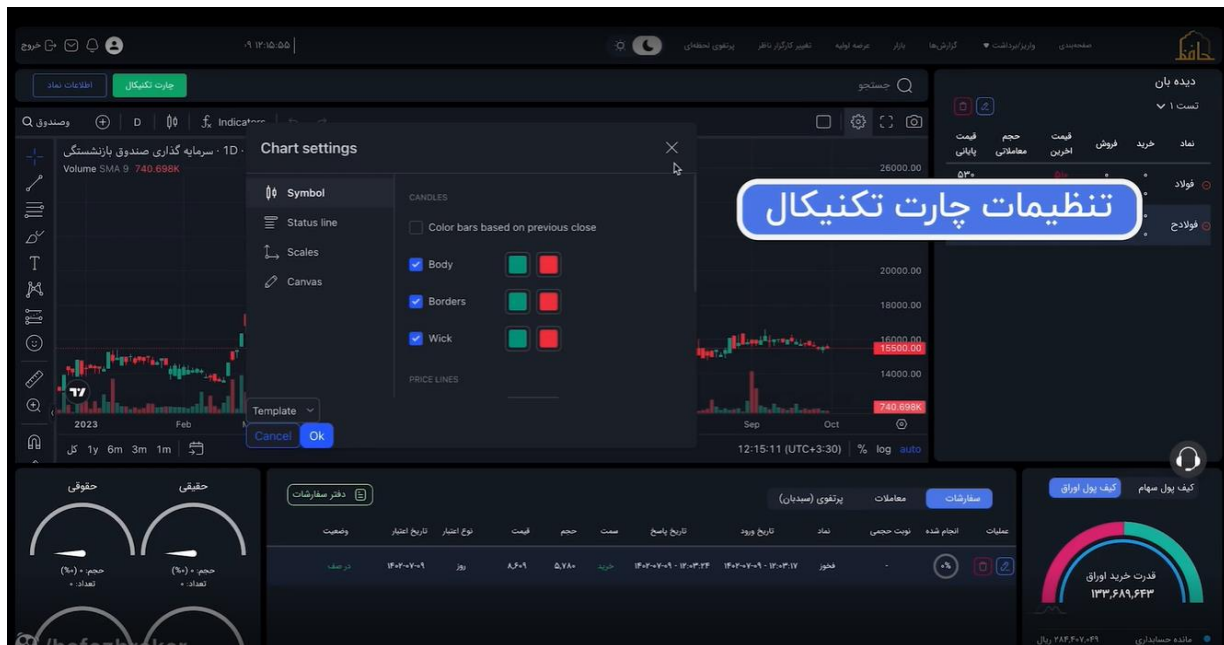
خروج
۱۲:۱۵:۵۵
پرتفوی لحظه‌ای
تغییر کارگزار ناظر
عرضه اولیه
بازار
گزارش‌ها
واریز/برداشت
صفحه‌بندی
حافظ

اطلاعات نماد
چارت تکنیکال
جستجو
دیده بان
تست ۱

وصندوق
D
Indicators
سرمایه گذاری صندوق بازنشستگی · 1D
Volume SMA 9 740.698K

Chart settings
Symbol
Status line
Scales
Canvas
CANDLES
Color bars based on previous close
Body
Borders
Wick
PRICE LINES
Template
Cancel
Ok

26000.00
20000.00
18000.00
16000.00
15500.00
14000.00
740.698K
2023
Feb
Sep
Oct
کل
1y
6m
3m
1m
12:15:11 (UTC+3:30)
%
log
auto

نماد
خرید
فروش
قیمت آخرین
حجم معاملاتی
قیمت پایانی
فولاد
فولاذخ
۵۳۰

تنظیمات چارت تکنیکال

حقوقی
حقیقی
حجم: ۰ (۰%)
تعداد: ۰
حجم: ۰ (۰%)
تعداد: ۰

دفتر سفارشات
سفارشات
معاملات
پرتفوی (سبدبان)
عملیات
انجام شده
نوبت حجمی
نماد
تاریخ ورود
تاریخ پاسخ
سمت
حجم
قیمت
نوع اعتبار
تاریخ اعتبار
وضعیت
۰%
-
فخوز
۱۴۰۲-۰۷-۰۹ - ۱۲:۰۳:۱۷
۱۴۰۲-۰۷-۰۹ - ۱۲:۰۳:۳۴
خرید
۵,۷۸۰
۸,۶۰۹
روز
۱۴۰۲-۰۷-۰۹
در صف

کیف پول سهام
کیف پول اوراق
قدرت خرید اوراق
۱۳۳,۶۸۹,۶۴۳
مانده حسابداری
۲۸۴,۴۰۷,۰۴۹ ریال
@hafezbroker